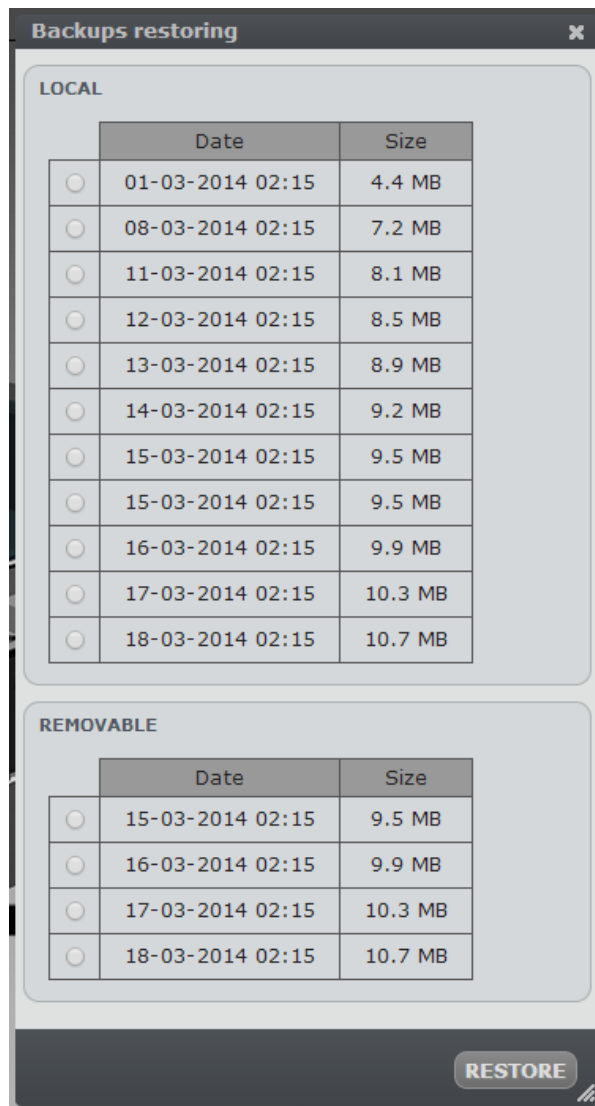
Backups restoring

LOCAL

| | Date | Size |
|---|---|---|
| | 01-03-2014 02:15 | 4.4 MB |
| | 08-03-2014 02:15 | 7.2 MB |
| | 11-03-2014 02:15 | 8.1 MB |
| | 12-03-2014 02:15 | 8.5 MB |
| | 13-03-2014 02:15 | 8.9 MB |
| | 14-03-2014 02:15 | 9.2 MB |
| | 15-03-2014 02:15 | 9.5 MB |
| | 15-03-2014 02:15 | 9.5 MB |
| | 16-03-2014 02:15 | 9.9 MB |
| | 17-03-2014 02:15 | 10.3 MB |
| | 18-03-2014 02:15 | 10.7 MB |

REMOVABLE

| | Date | Size |
|---|---|---|
| | 15-03-2014 02:15 | 9.5 MB |
| | 16-03-2014 02:15 | 9.9 MB |
| | 17-03-2014 02:15 | 10.3 MB |
| | 18-03-2014 02:15 | 10.7 MB |

RESTORE